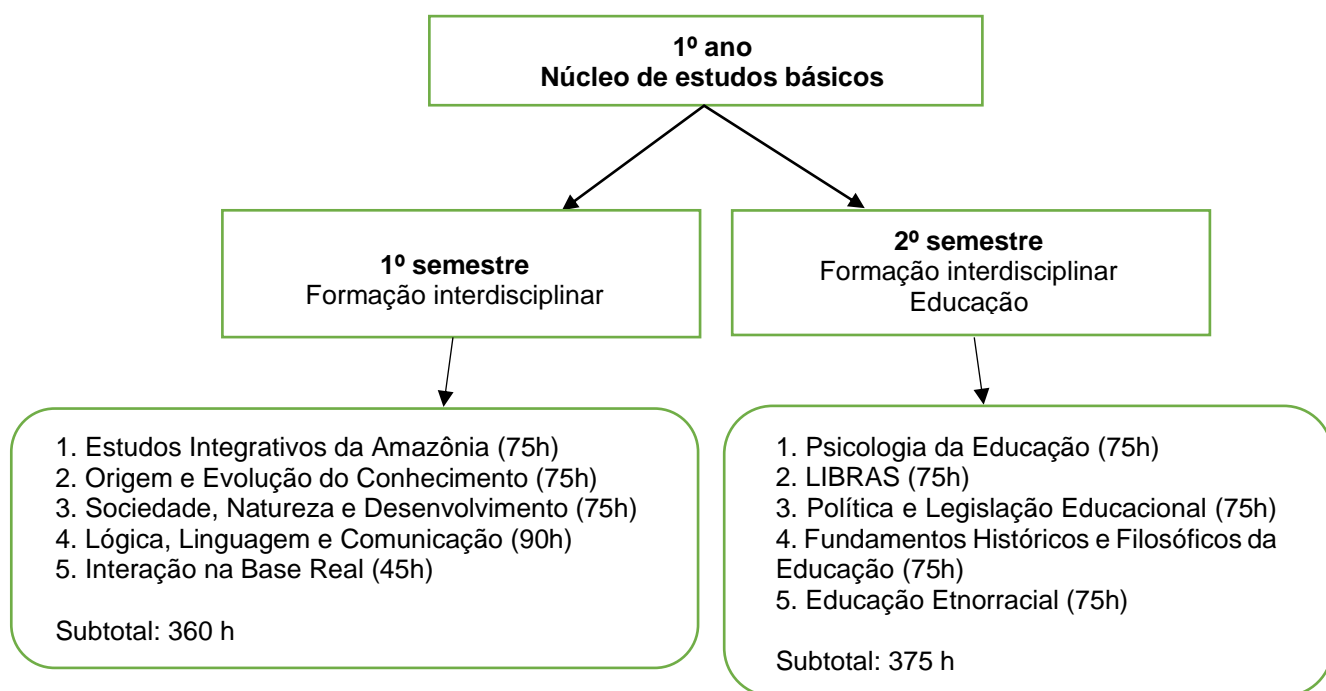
1º ano
Núcleo de estudos básicos

1º semestre
Formação interdisciplinar

2º semestre
Formação interdisciplinar
Educação

1. Estudos Integrativos da Amazônia (75h)
2. Origem e Evolução do Conhecimento (75h)
3. Sociedade, Natureza e Desenvolvimento (75h)
4. Lógica, Linguagem e Comunicação (90h)
5. Interação na Base Real (45h)

Subtotal: 360 h

1. Psicologia da Educação (75h)
2. LIBRAS (75h)
3. Política e Legislação Educacional (75h)
4. Fundamentos Históricos e Filosóficos da Educação (75h)
5. Educação Etnorracial (75h)

Subtotal: 375 h